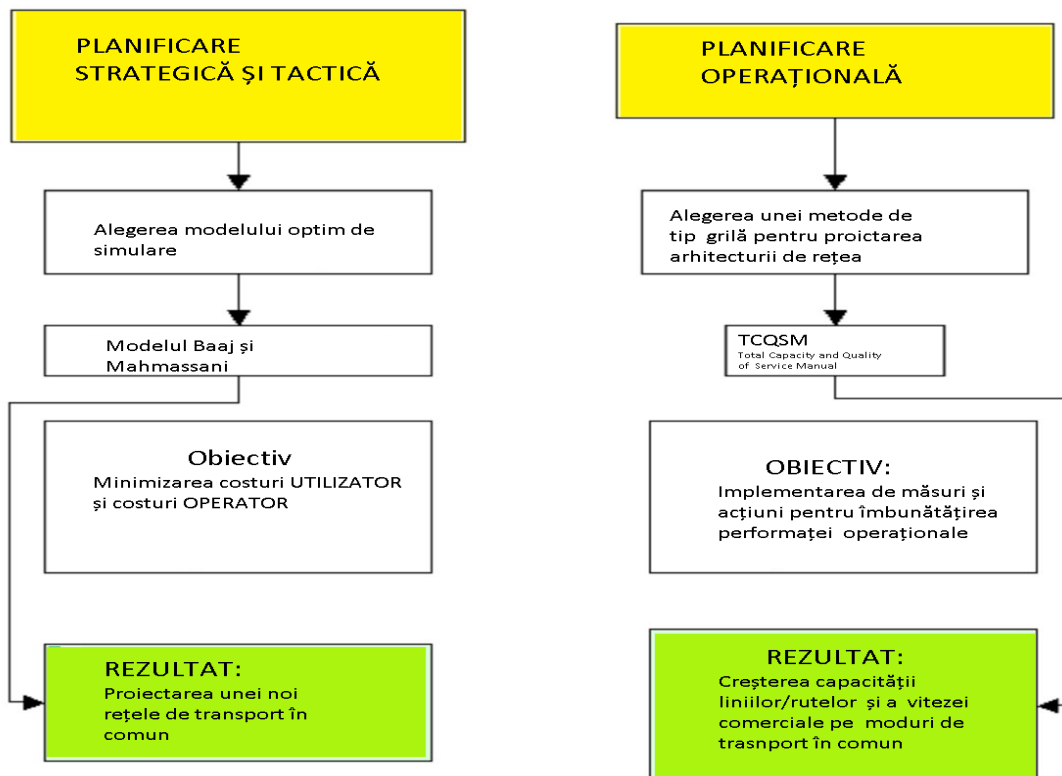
PLANIFICARE STRATEGICĂ ŞI TACTICĂ

Alegerea modelului optim de simulare

Modelul Baaj şi Mahmassani

Obiectiv
Minimizarea costuri UTILIZATOR şi costuri OPERATOR

REZULTAT:
Proiectarea unei noi reţele de transport în comun

PLANIFICARE OPERAŢIONALĂ

Alegerea unei metode de tip grilă pentru proictarea arhitecturii de reţea

TCQSM
Total Capacity and Quality of Service Manual

OBIECTIV:
Implementarea de măsuri şi acţiuni pentru îmbunătăţirea performaţei operaţionale

REZULTAT:
Creşterea capacităţii liniilor/rutelor şi a vitezei comerciale pe moduri de trasnport în comun